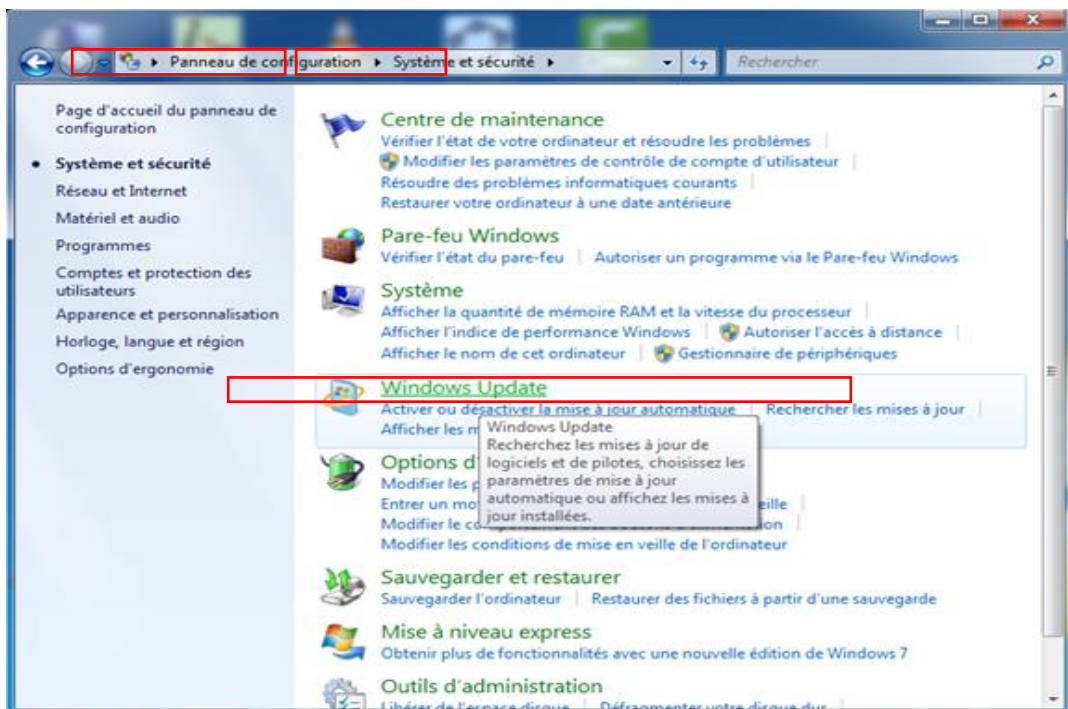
▸ Panneau de configuration ▸ Système et sécurité ▸

Rechercher

Page d'accueil du panneau de configuration

• Système et sécurité

Réseau et Internet

Matériel et audio

Programmes

Comptes et protection des utilisateurs

Apparence et personnalisation

Horloge, langue et région

Options d'ergonomie

Centre de maintenance

Vérifier l'état de votre ordinateur et résoudre les problèmes | Modifier les paramètres de contrôle de compte d'utilisateur | Résoudre des problèmes informatiques courants | Restaurer votre ordinateur à une date antérieure

Pare-feu Windows

Vérifier l'état du pare-feu | Autoriser un programme via le Pare-feu Windows

Système

Afficher la quantité de mémoire RAM et la vitesse du processeur | Afficher l'indice de performance Windows | Autoriser l'accès à distance | Afficher le nom de cet ordinateur | Gestionnaire de périphériques

Windows Update

Activer ou désactiver la mise à jour automatique | Rechercher les mises à jour | Afficher les m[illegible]

Windows Update
Recherchez les mises à jour de logiciels et de pilotes, choisissez les paramètres de mise à jour automatique ou affichez les mises à jour installées.

Options d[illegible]

Modifier les p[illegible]

Entrer un mo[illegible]eille |

Modifier le c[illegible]ion

Modifier les conditions de mise en veille de l'ordinateur

Sauvegarder et restaurer

Sauvegarder l'ordinateur | Restaurer des fichiers à partir d'une sauvegarde

Mise à niveau express

Obtenir plus de fonctionnalités avec une nouvelle édition de Windows 7

Outils d'administration

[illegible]